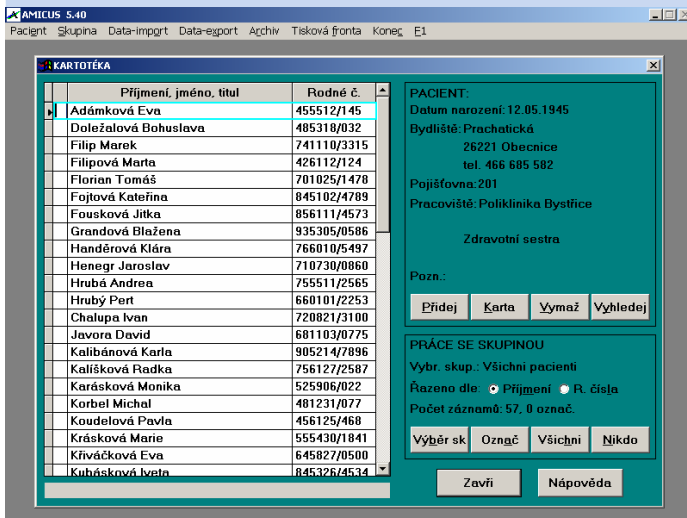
AMICUS 5.40

Pacient Skupina Data-import Data-export Archiv Tisková fronta Konec F1

KARTOTÉKA

| Příjmení, jméno, titul | Rodné č. |
|---|---|
| Adámková Eva | 455512/145 |
| Doležalová Bohuslava | 485318/032 |
| Filip Marek | 741110/3315 |
| Filipová Marta | 426112/124 |
| Florian Tomáš | 701025/1478 |
| Fojtová Kateřina | 845102/4789 |
| Fousková Jitka | 856111/4573 |
| Grandová Blažena | 935305/0586 |
| Handěrová Klára | 766010/5497 |
| Henegr Jaroslav | 710730/0860 |
| Hrubá Andrea | 755511/2565 |
| Hrubý Pert | 660101/2253 |
| Chalupa Ivan | 720821/3100 |
| Javora David | 681103/0775 |
| Kalibánová Karla | 905214/7896 |
| Kališková Radka | 756127/2587 |
| Karásková Monika | 525906/022 |
| Korbel Michal | 481231/077 |
| Koudelová Pavla | 456125/468 |
| Krásková Marie | 555430/1841 |
| Křiváčková Eva | 645827/0500 |
| Kubásková Iveta | 845326/4534 |

PACIENT:
Datum narození: 12.05.1945
Bydliště: Prachatická
26221 Obecnice
tel. 466 685 582
Pojišťovna: 201
Pracoviště: Poliklinika Bystřice

Zdravotní sestra

Pozn.:

Přidej Karta Vymaž Vyhledej

PRÁCE SE SKUPINOU
Vybr. skup.: Všichni pacienti
Řazeno dle: Příjmení R. čísla
Počet záznamů: 57, 0 označ.

Výběr sk Označ Všichni Nikdo

Zavři Nápověda